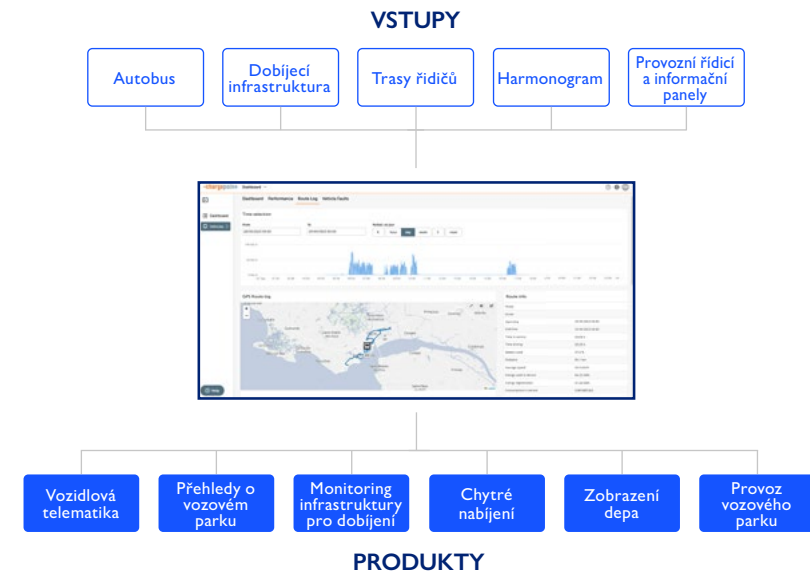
VSTUPY

Autobus

Dobíjecí infrastruktura

Trasy řidičů

Harmonogram

Provozní řídicí a informační panely

chargepoint Dashboard

Dashboard Performance Route Log Vehicle Faults

Time selection

GPS Route log

Route info

Help

Vozidlová telematika

Přehledy o vozovém parku

Monitoring infrastruktury pro dobíjení

Chytré nabíjení

Zobrazení depa

Provoz vozového parku

PRODUKTY